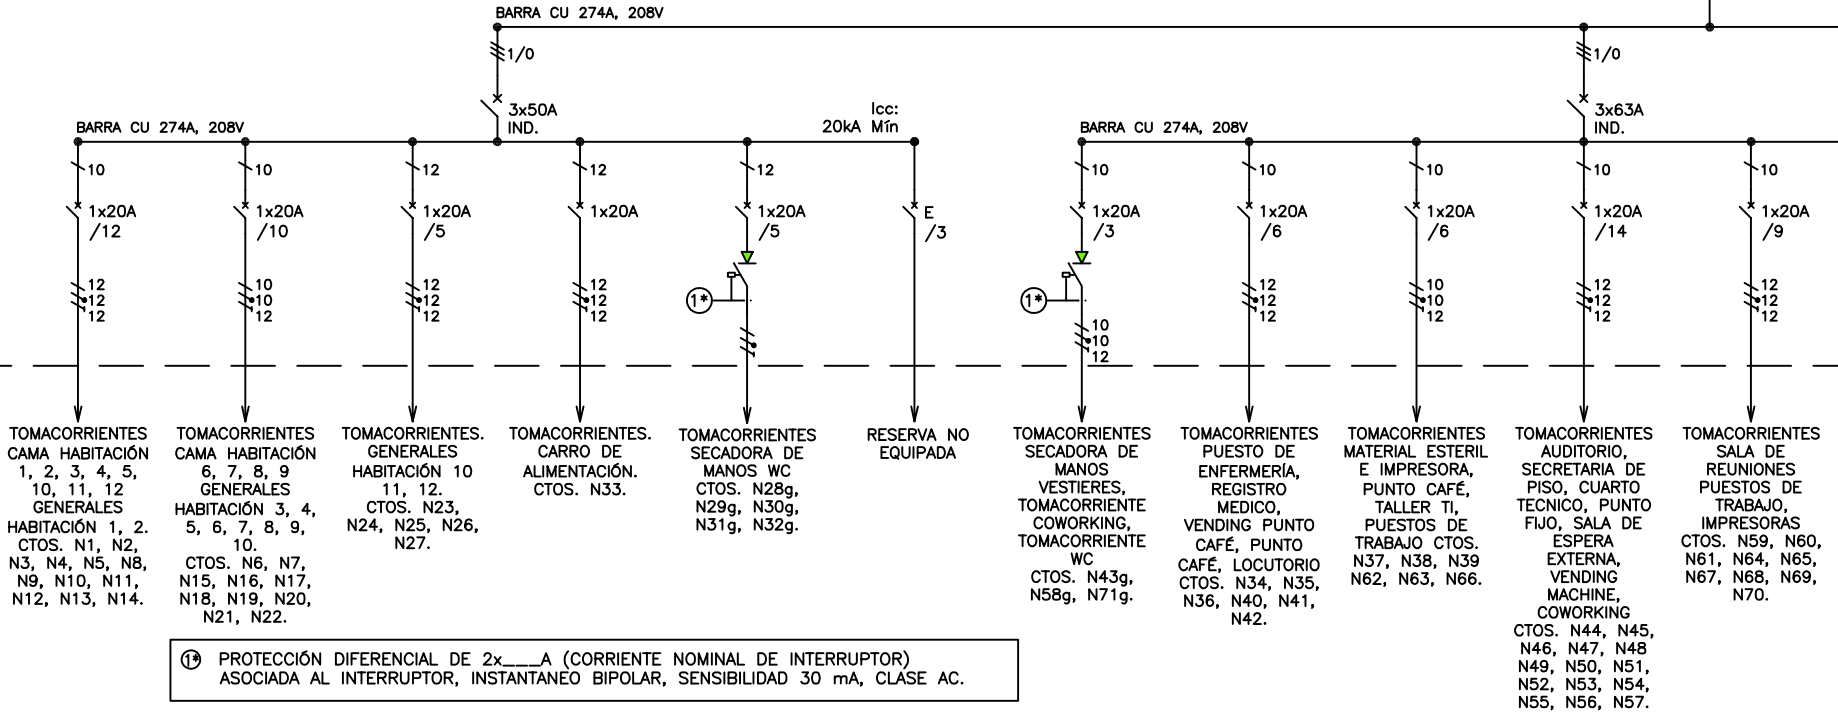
BARRA CU 274A, 208V

1/0

3x50A
IND.

Icc:
20kA Mín

BARRA CU 274A, 208V

10
1x20A
/12
12
12
12

10
1x20A
/10
10
10
12

12
1x20A
/5
12
12
12

12
1x20A
12
12
12

12
1x20A
/5
1*

E
/3

BARRA CU 274A, 208V

1/0

3x63A
IND.

10
1x20A
/3
1*
10
10
12

10
1x20A
/6
12
12
12

10
1x20A
/6
10
10
12

10
1x20A
/14
12
12
12

10
1x20A
/9
12
12
12

TOMACORRIENTES CAMA HABITACIÓN 1, 2, 3, 4, 5, 10, 11, 12 GENERALES HABITACIÓN 1, 2. CTOS. N1, N2, N3, N4, N5, N8, N9, N10, N11, N12, N13, N14.

TOMACORRIENTES CAMA HABITACIÓN 6, 7, 8, 9 GENERALES HABITACIÓN 3, 4, 5, 6, 7, 8, 9, 10. CTOS. N6, N7, N15, N16, N17, N18, N19, N20, N21, N22.

TOMACORRIENTES. GENERALES HABITACIÓN 10 11, 12. CTOS. N23, N24, N25, N26, N27.

TOMACORRIENTES. CARRO DE ALIMENTACIÓN. CTOS. N33.

TOMACORRIENTES SECADORA DE MANOS WC CTOS. N28g, N29g, N30g, N31g, N32g.

RESERVA NO EQUIPADA

TOMACORRIENTES SECADORA DE MANOS VESTIERES, TOMACORRIENTE COWORKING, TOMACORRIENTE WC CTOS. N43g, N58g, N71g.

TOMACORRIENTES PUESTO DE ENFERMERÍA, REGISTRO MEDICO, VENDING PUNTO CAFÉ, PUNTO CAFÉ, LOCUTORIO CTOS. N34, N35, N36, N40, N41, N42.

TOMACORRIENTES MATERIAL ESTERIL E IMPRESORA, PUNTO CAFÉ, TALLER TI, PUESTOS DE TRABAJO CTOS. N37, N38, N39 N62, N63, N66.

TOMACORRIENTES AUDITORIO, SECRETARIA DE PISO, CUARTO TECNICO, PUNTO FIJO, SALA DE ESPERA EXTERNA, VENDING MACHINE, COWORKING CTOS. N44, N45, N46, N47, N48 N49, N50, N51, N52, N53, N54, N55, N56, N57.

TOMACORRIENTES SALA DE REUNIONES PUESTOS DE TRABAJO, IMPRESORAS CTOS. N59, N60, N61, N64, N65, N67, N68, N69, N70.

1* PROTECCIÓN DIFERENCIAL DE 2x___A (CORRIENTE NOMINAL DE INTERRUPTOR) ASOCIADA AL INTERRUPTOR, INSTANTANEO BIPOLAR, SENSIBILIDAD 30 mA, CLASE AC.